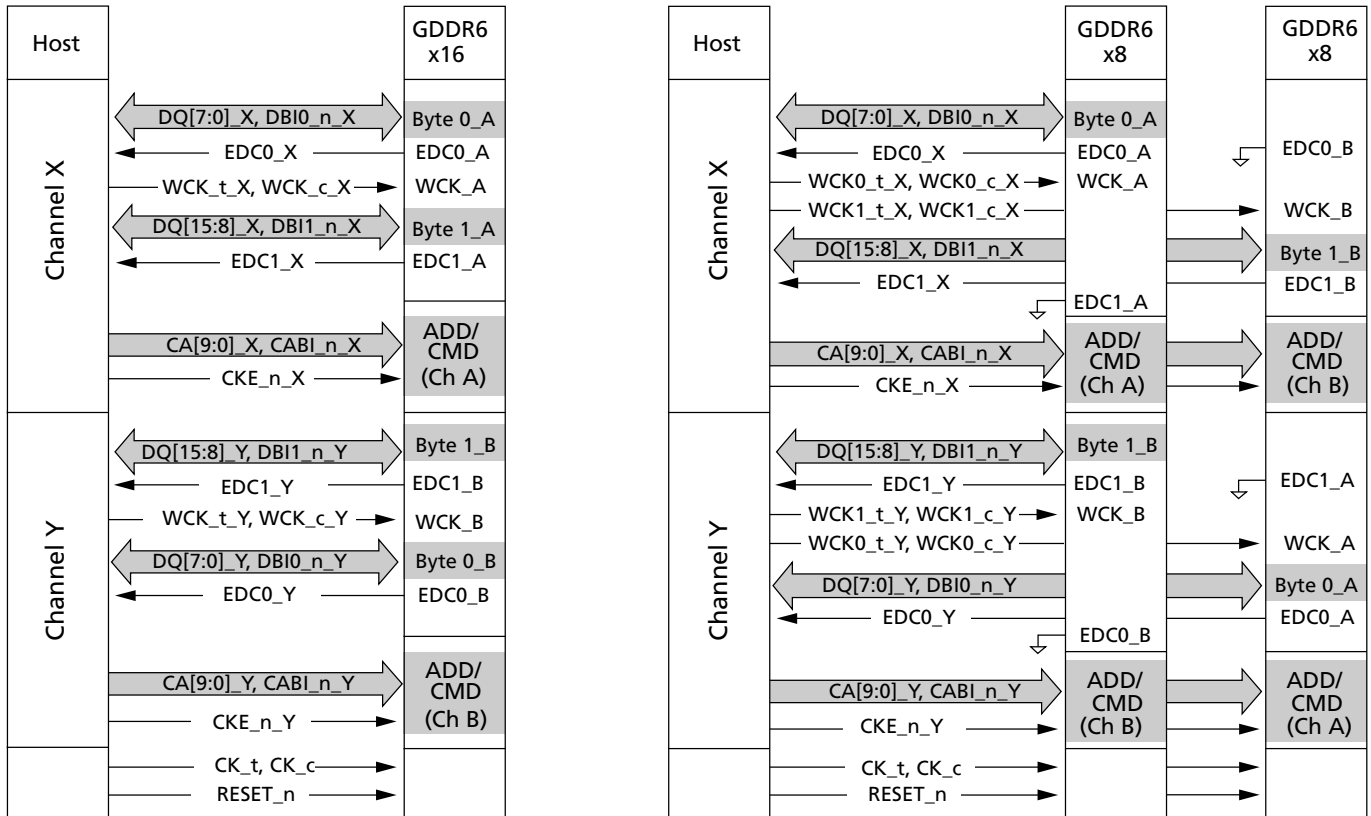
Host

GDDR6 x16

Channel X

DQ[7:0]_X, DBI0_n_X
Byte 0_A
EDC0_X
EDC0_A
WCK_t_X, WCK_c_X
WCK_A
DQ[15:8]_X, DBI1_n_X
Byte 1_A
EDC1_X
EDC1_A
CA[9:0]_X, CABI_n_X
CKE_n_X
ADD/ CMD (Ch A)

Channel Y

DQ[15:8]_Y, DBI1_n_Y
Byte 1_B
EDC1_Y
EDC1_B
WCK_t_Y, WCK_c_Y
WCK_B
DQ[7:0]_Y, DBI0_n_Y
Byte 0_B
EDC0_Y
EDC0_B
CA[9:0]_Y, CABI_n_Y
CKE_n_Y
ADD/ CMD (Ch B)
CK_t, CK_c
RESET_n

Host

GDDR6 x8

GDDR6 x8

Channel X

DQ[7:0]_X, DBI0_n_X
Byte 0_A
EDC0_X
EDC0_A
EDC0_B
WCK0_t_X, WCK0_c_X
WCK_A
WCK1_t_X, WCK1_c_X
WCK_B
DQ[15:8]_X, DBI1_n_X
Byte 1_B
EDC1_X
EDC1_B
EDC1_A
CA[9:0]_X, CABI_n_X
CKE_n_X
ADD/ CMD (Ch A)
ADD/ CMD (Ch B)

Channel Y

DQ[15:8]_Y, DBI1_n_Y
Byte 1_B
EDC1_Y
EDC1_B
EDC1_A
WCK1_t_Y, WCK1_c_Y
WCK_B
WCK0_t_Y, WCK0_c_Y
WCK_A
DQ[7:0]_Y, DBI0_n_Y
Byte 0_A
EDC0_Y
EDC0_A
EDC0_B
CA[9:0]_Y, CABI_n_Y
CKE_n_Y
ADD/ CMD (Ch B)
ADD/ CMD (Ch A)
CK_t, CK_c
RESET_n